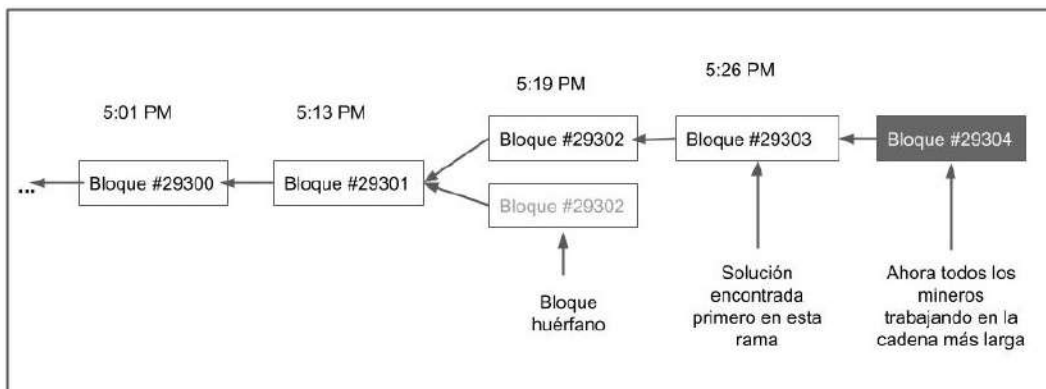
5:01 PM

5:13 PM

5:19 PM

5:26 PM

...

Bloque #29300

Bloque #29301

Bloque #29302

Bloque #29302

Bloque #29303

Bloque #29304

Bloque huérfano

Solución encontrada primero en esta rama

Ahora todos los mineros trabajando en la cadena más larga